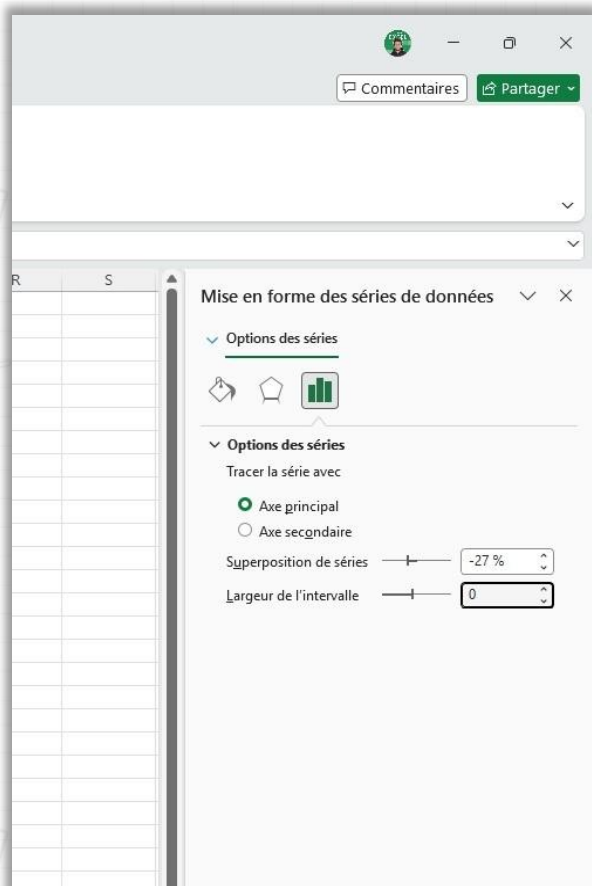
Commentaires
Partager

R
S

Mise en forme des séries de données

Options des séries

Options des séries
Tracer la série avec
Axe principal
Axe secondaire
Superposition de séries -27 %
Largeur de l'intervalle 0